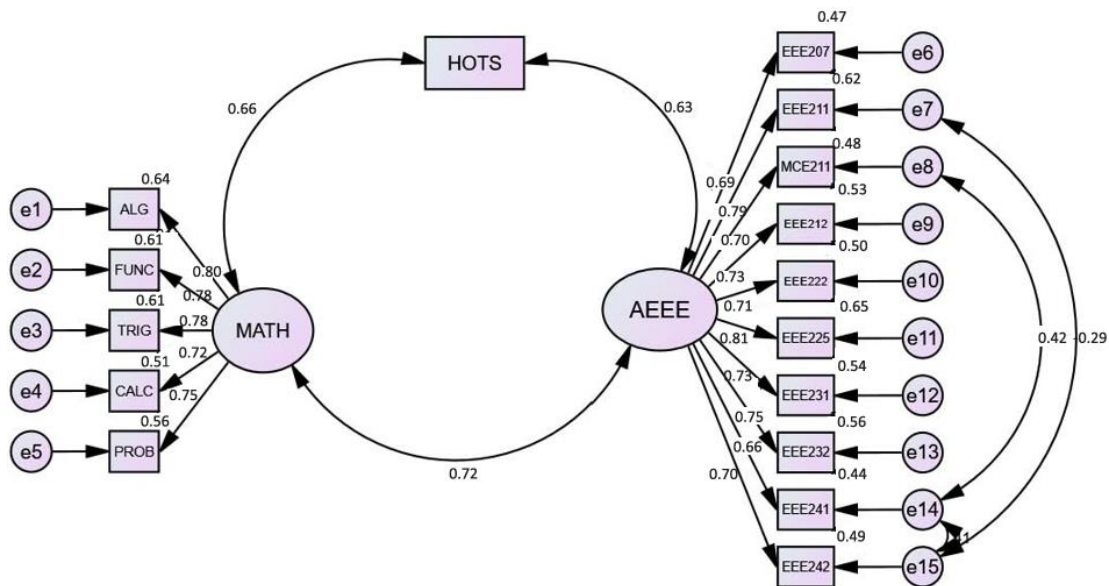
HOTS
0.66
0.63
0.47
EEE207
e6
0.62
EEE211
e7
0.48
MCE211
e8
0.53
0.69
0.79
0.70
EEE212
e9
0.50
0.73
EEE222
e10
0.71
0.65
0.81
EEE225
e11
0.54
0.73
EEE231
e12
0.75
0.56
EEE232
e13
0.66
0.44
0.70
EEE241
e14
0.49
EEE242
e15
.11
0.42
-0.29
AEEE
0.64
e1
ALG
0.61
e2
FUNC
0.80
0.78
0.61
e3
TRIG
0.78
MATH
0.51
0.72
e4
CALC
0.75
0.56
e5
PROB
0.72